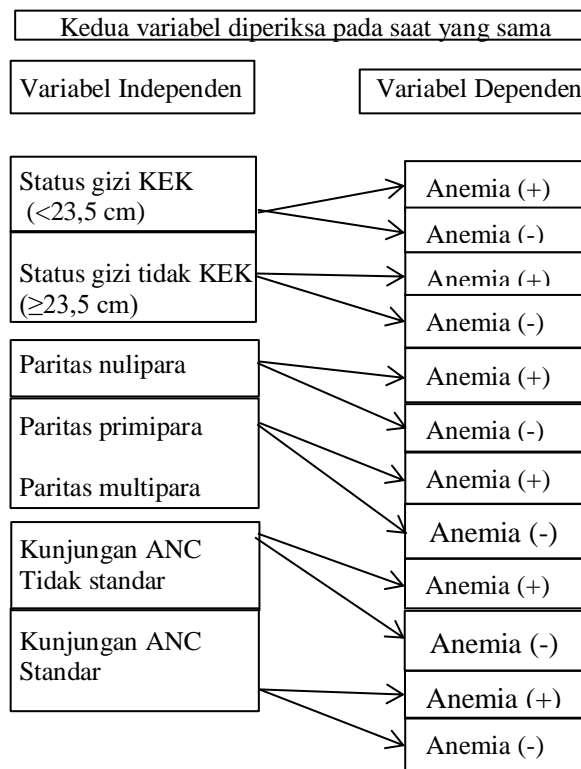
Kedua variabel diperiksa pada saat yang sama

Variabel Independen

Variabel Dependen

Status gizi KEK (<23,5 cm)

Anemia (+)

Anemia (-)

Status gizi tidak KEK (≥23,5 cm)

Anemia (+)

Anemia (-)

Paritas nulipara

Anemia (+)

Paritas primipara

Anemia (-)

Paritas multipara

Anemia (+)

Anemia (-)

Kunjungan ANC Tidak standar

Anemia (+)

Kunjungan ANC Standar

Anemia (-)

Anemia (+)

Anemia (-)